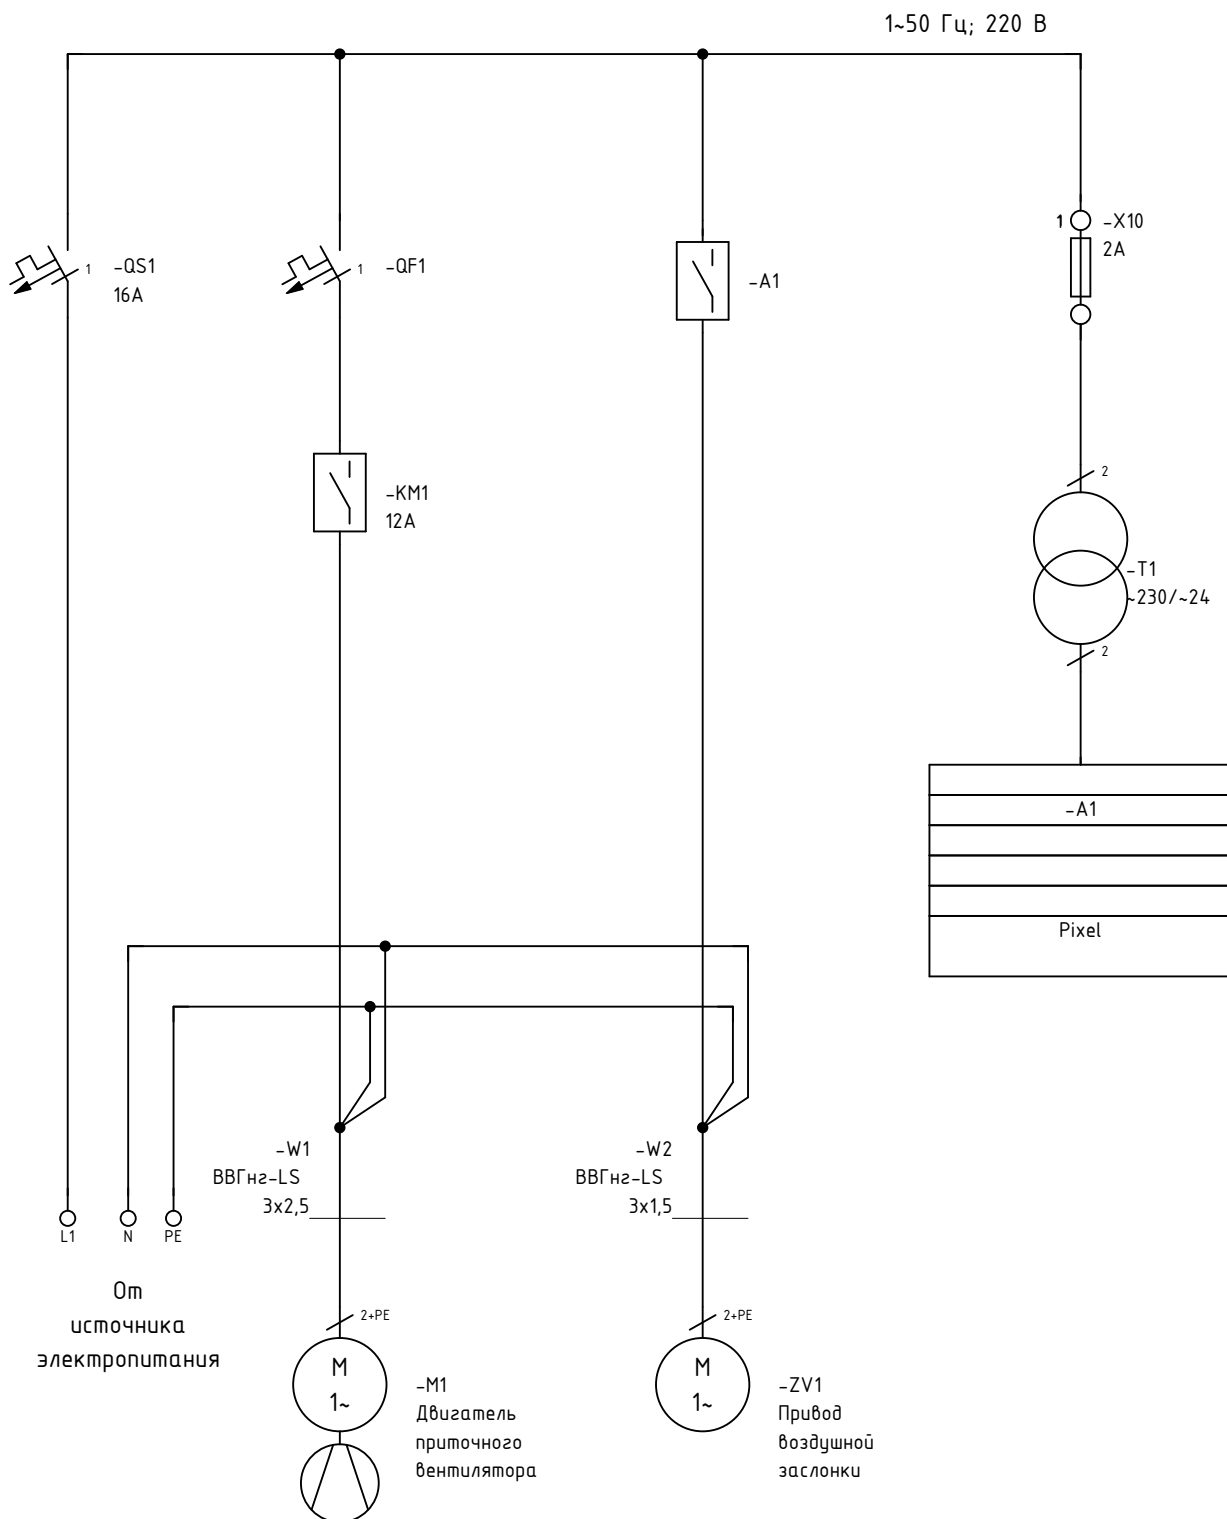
1~50 Гц; 220 В

1 -QS1
16А

1 -QF1

-A1

1 -X10
2А

-KM1
12А

2

-T1
~230/~24

2

-A1

Pixel

-W1
ВВГнг-LS
3х2,5

-W2
ВВГнг-LS
3х1,5

L1 N PE

От источника электропитания

2+PE

2+PE

M
1~

M
1~

-M1
Двигатель приточного вентилятора

-ZV1
Привод воздушной заслонки